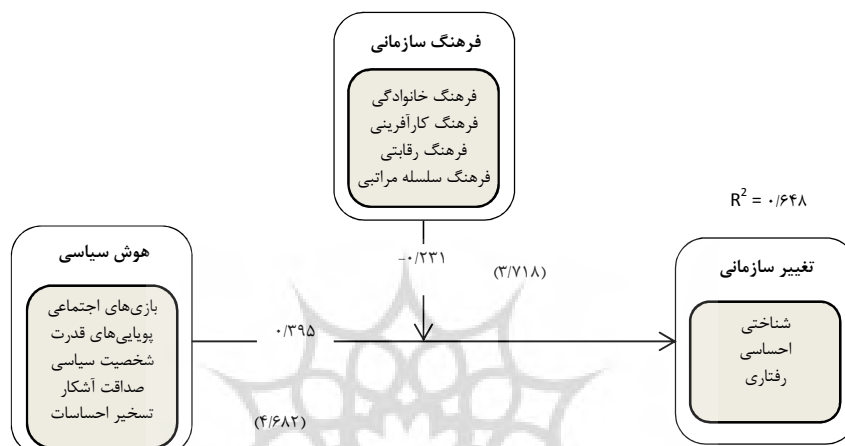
فرهنگ سازمانی

فرهنگ خانوادگی
فرهنگ کارآفرینی
فرهنگ رقابتی
فرهنگ سلسله مراتبی

$R^2 = ۰/۶۴۸$

هوش سیاسی

بازی‌های اجتماعی
پویایی‌های قدرت
شخصیت سیاسی
صداقت آشکار
تسخیر احساسات

-۰/۲۳۱

(۳/۷۱۸)

۰/۳۹۵

(۴/۶۸۲)

تغییر سازمانی

شناختی
احساسی
رفتاری